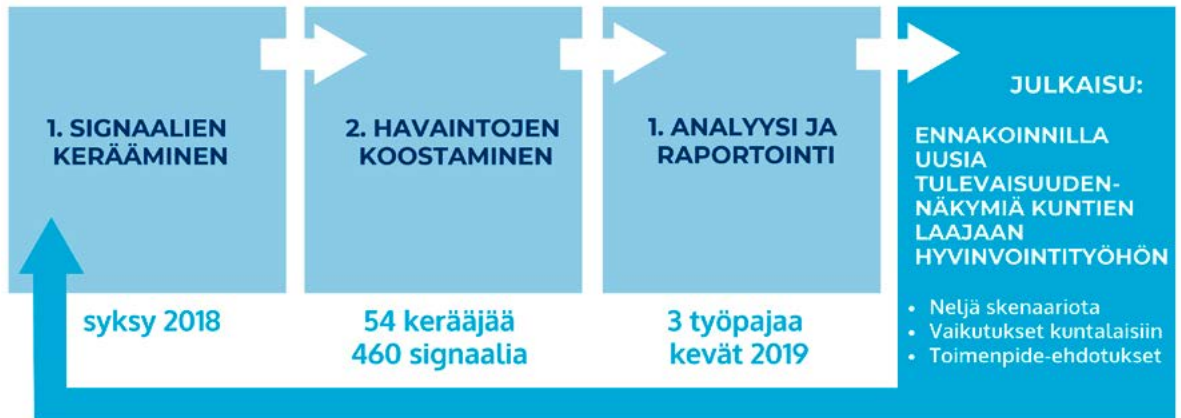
1. SIGNAALIEN KERÄÄMINEN

syksy 2018

2. HAVAINTOJEN KOOSTAMINEN

54 kerääjää
460 signaalia

1. ANALYYSI JA RAPORTOINTI

3 työpajaa
kevät 2019

JULKAISU:

ENNAKOINNILLA UUSIA TULEVAISUUDEN-NÄKYMIÄ KUNTIEN LAAJAAN HYVINVOINTITYÖHÖN

• Neljä skenaariota
• Vaikutukset kuntalaisiin
• Toimenpide-ehdotukset